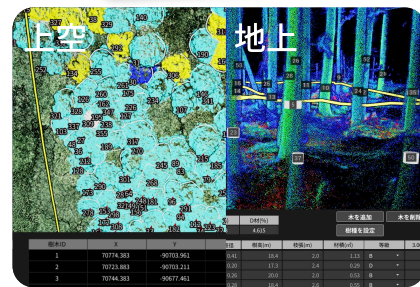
上空

地上

337 35 38 240 234 292 223 281 293 264 325 260 274 290 212 276 288 266 231 275 305 311 355 317 307 315 325 342 324 343 339 291 327 331 347 263 213 308 342 341 229 230 266 354 345 341 328

32 28 52 9 26 24 23 25 361 11 27 15

| 樹木ID | X | Y |
|---|---|---|
| 1 | 70774.383 | -90703.961 |
| 2 | 70723.883 | -90703.211 |
| 3 | 70744.383 | -90677.461 |

D材(%)
4.615

木を追加
木を削除
樹種を設定

| 直径 | 樹高(m) | 枝張(m) | 材積(m³) | 等級 |
|---|---|---|---|---|
| 0.41 | 18.4 | 2.0 | 1.15 | B |
| 0.20 | 17.3 | 2.4 | 0.29 | D |
| 0.26 | 20.0 | 2.0 | 0.53 | B |
| 0.26 | 17.3 | 2.0 | 0.55 | B |